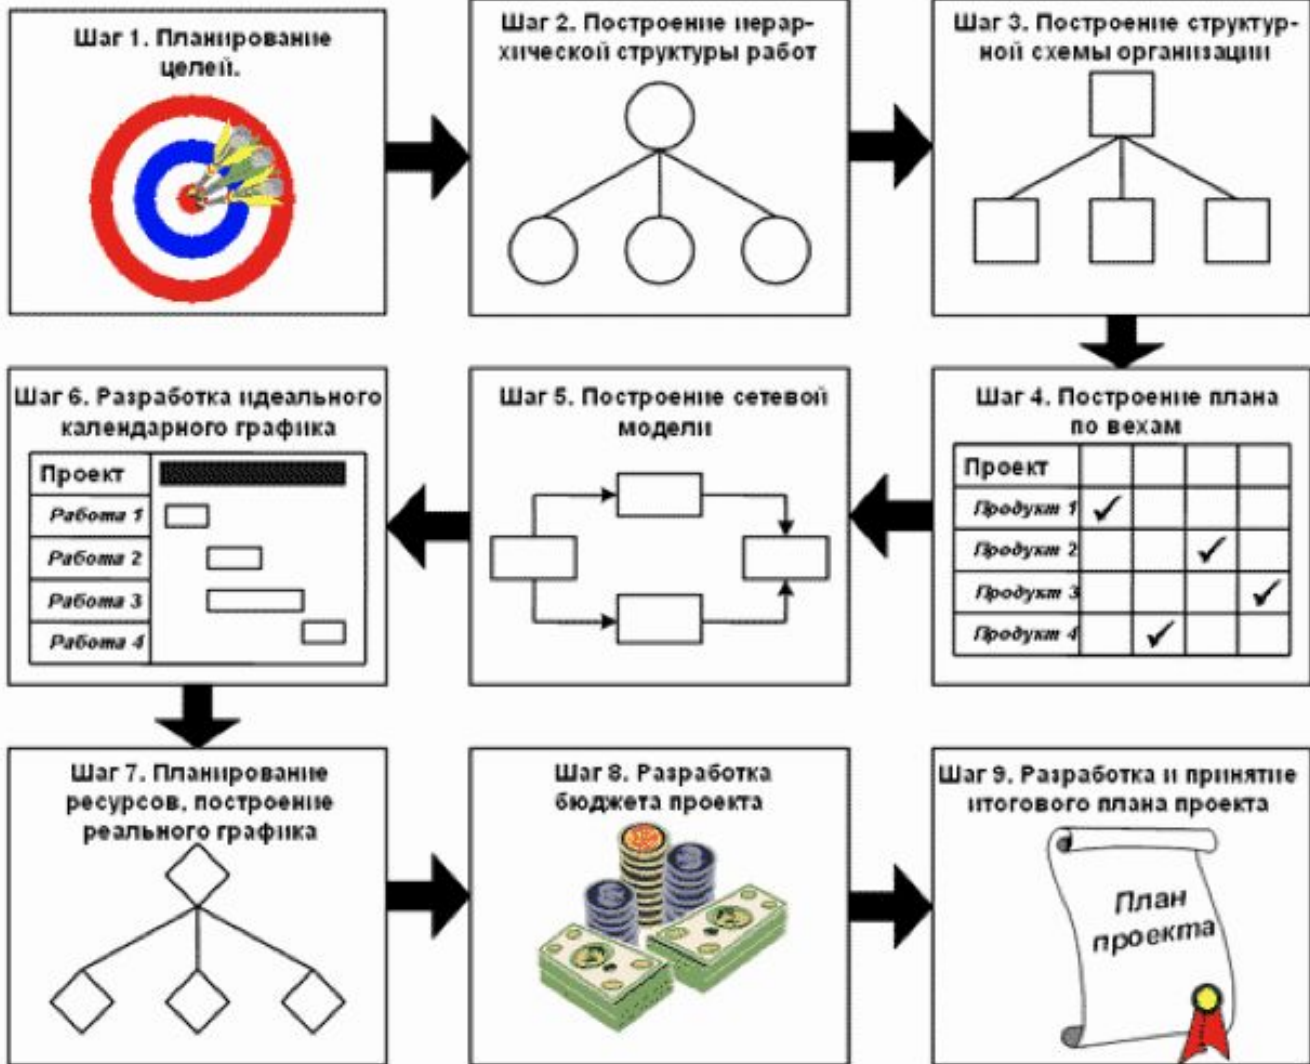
Шаг 1. Планирование целей.

Шаг 2. Построение иерархической структуры работ

Шаг 3. Построение структурной схемы организации

Шаг 4. Построение плана по вехам

| Проект | | | | |
|---|---|---|---|---|
| Продукт 1 | ✓ | | | |
| Продукт 2 | | | ✓ | |
| Продукт 3 | | | | ✓ |
| Продукт 4 | | ✓ | | |

Шаг 5. Построение сетевой модели

Шаг 6. Разработка идеального календарного графика

| Проект |
|---|
| Работа 1 |
| Работа 2 |
| Работа 3 |
| Работа 4 |

Шаг 7. Планирование ресурсов, построение реального графика

Шаг 8. Разработка бюджета проекта

Шаг 9. Разработка и принятие итогового плана проекта

План проекта